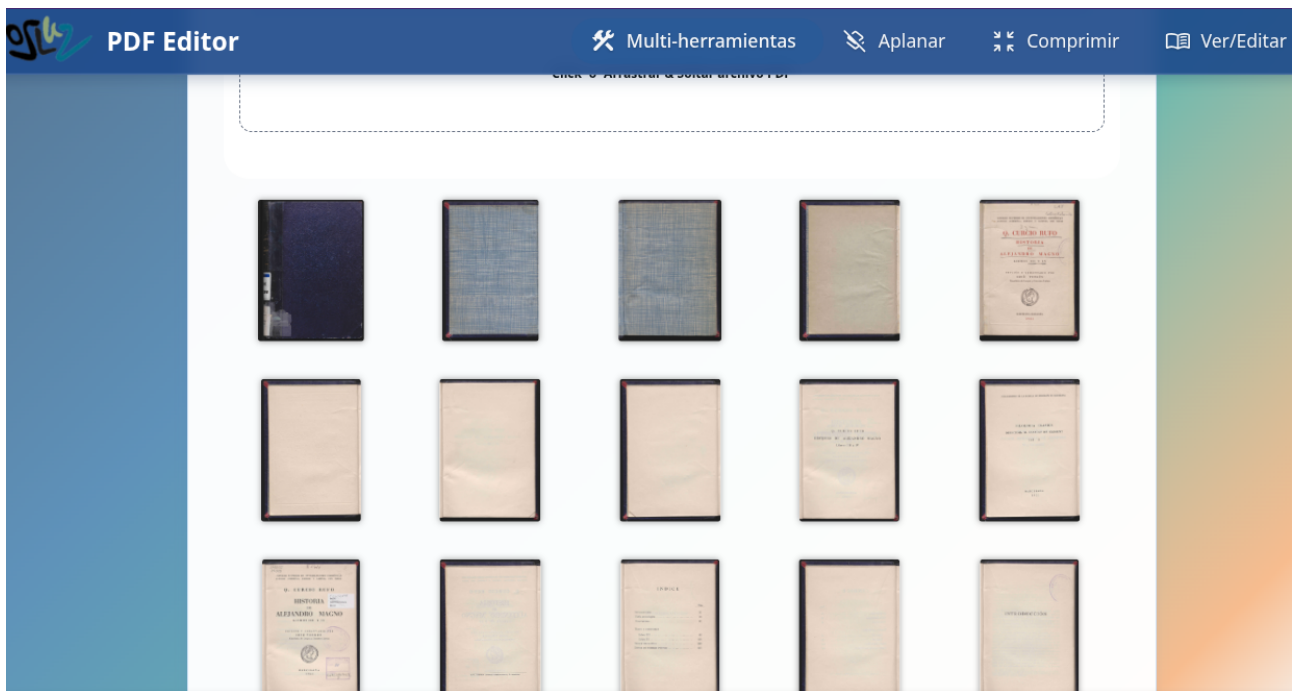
PDF Editor

Multi-herramientas Aplanar Comprimir Ver/Editar

Click o Arrastrar & Soltar archivo PDF

Q. CURCIO RUFO
HISTORIA
ALEJANDRO MAGNO

Q. CURCIO RUFO
HISTORIA DE ALEJANDRO MAGNO

Q. CURCIO RUFO
HISTORIA
DE
ALEJANDRO MAGNO

INDICE